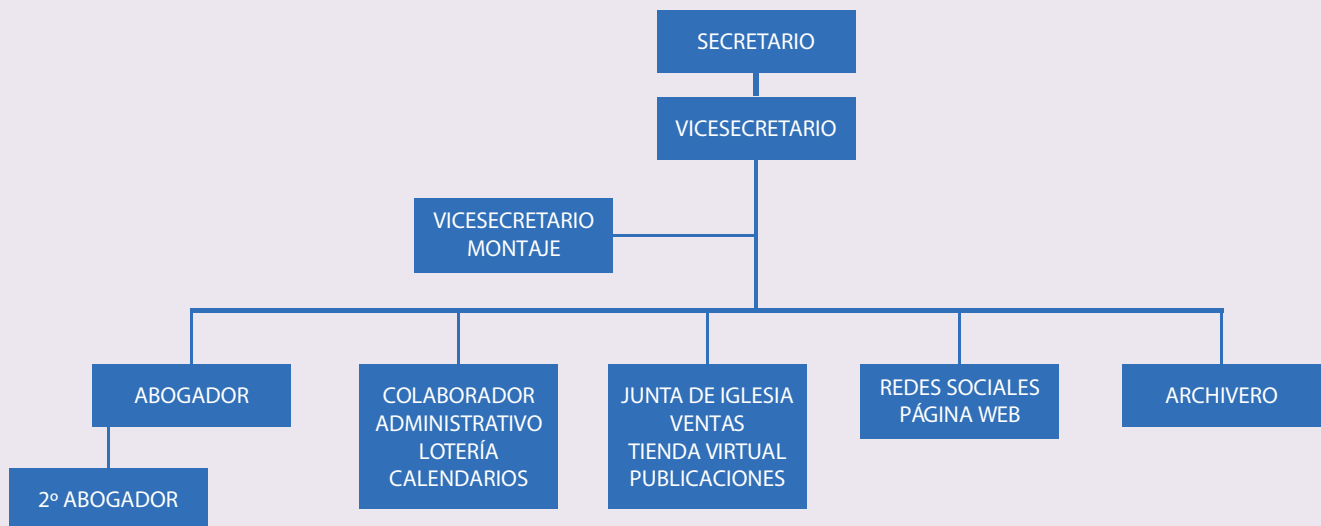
SECRETARIO

VICESECRETARIO

VICESECRETARIO MONTAJE

ABOGADOR

2º ABOGADOR

COLABORADOR ADMINISTRATIVO LOTERÍA CALENDARIOS

JUNTA DE IGLESIA VENTAS TIENDA VIRTUAL PUBLICACIONES

REDES SOCIALES PÁGINA WEB

ARCHIVERO